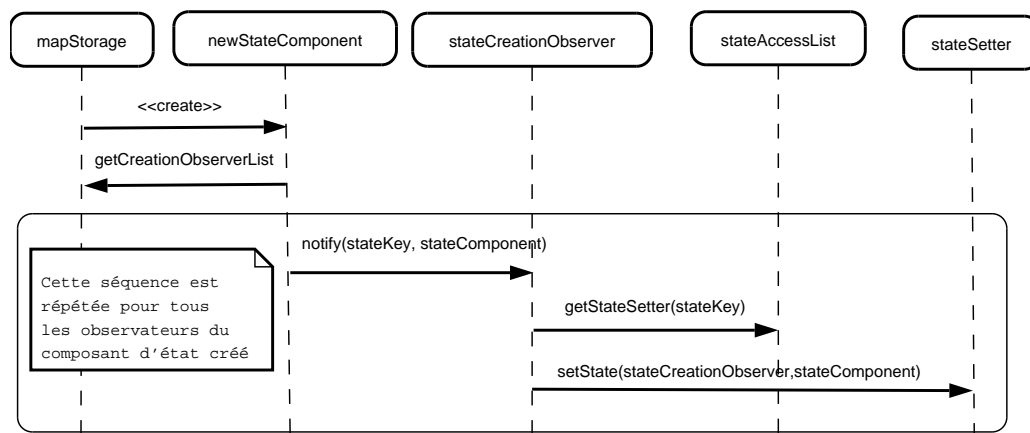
mapStorage

newStateComponent

stateCreationObserver

stateAccessList

stateSetter

<<create>>

getCreationObserverList

notify(stateKey, stateComponent)

Cette séquence est répétée pour tous les observateurs du composant d'état créé

getStateSetter(stateKey)

setState(stateCreationObserver,stateComponent)